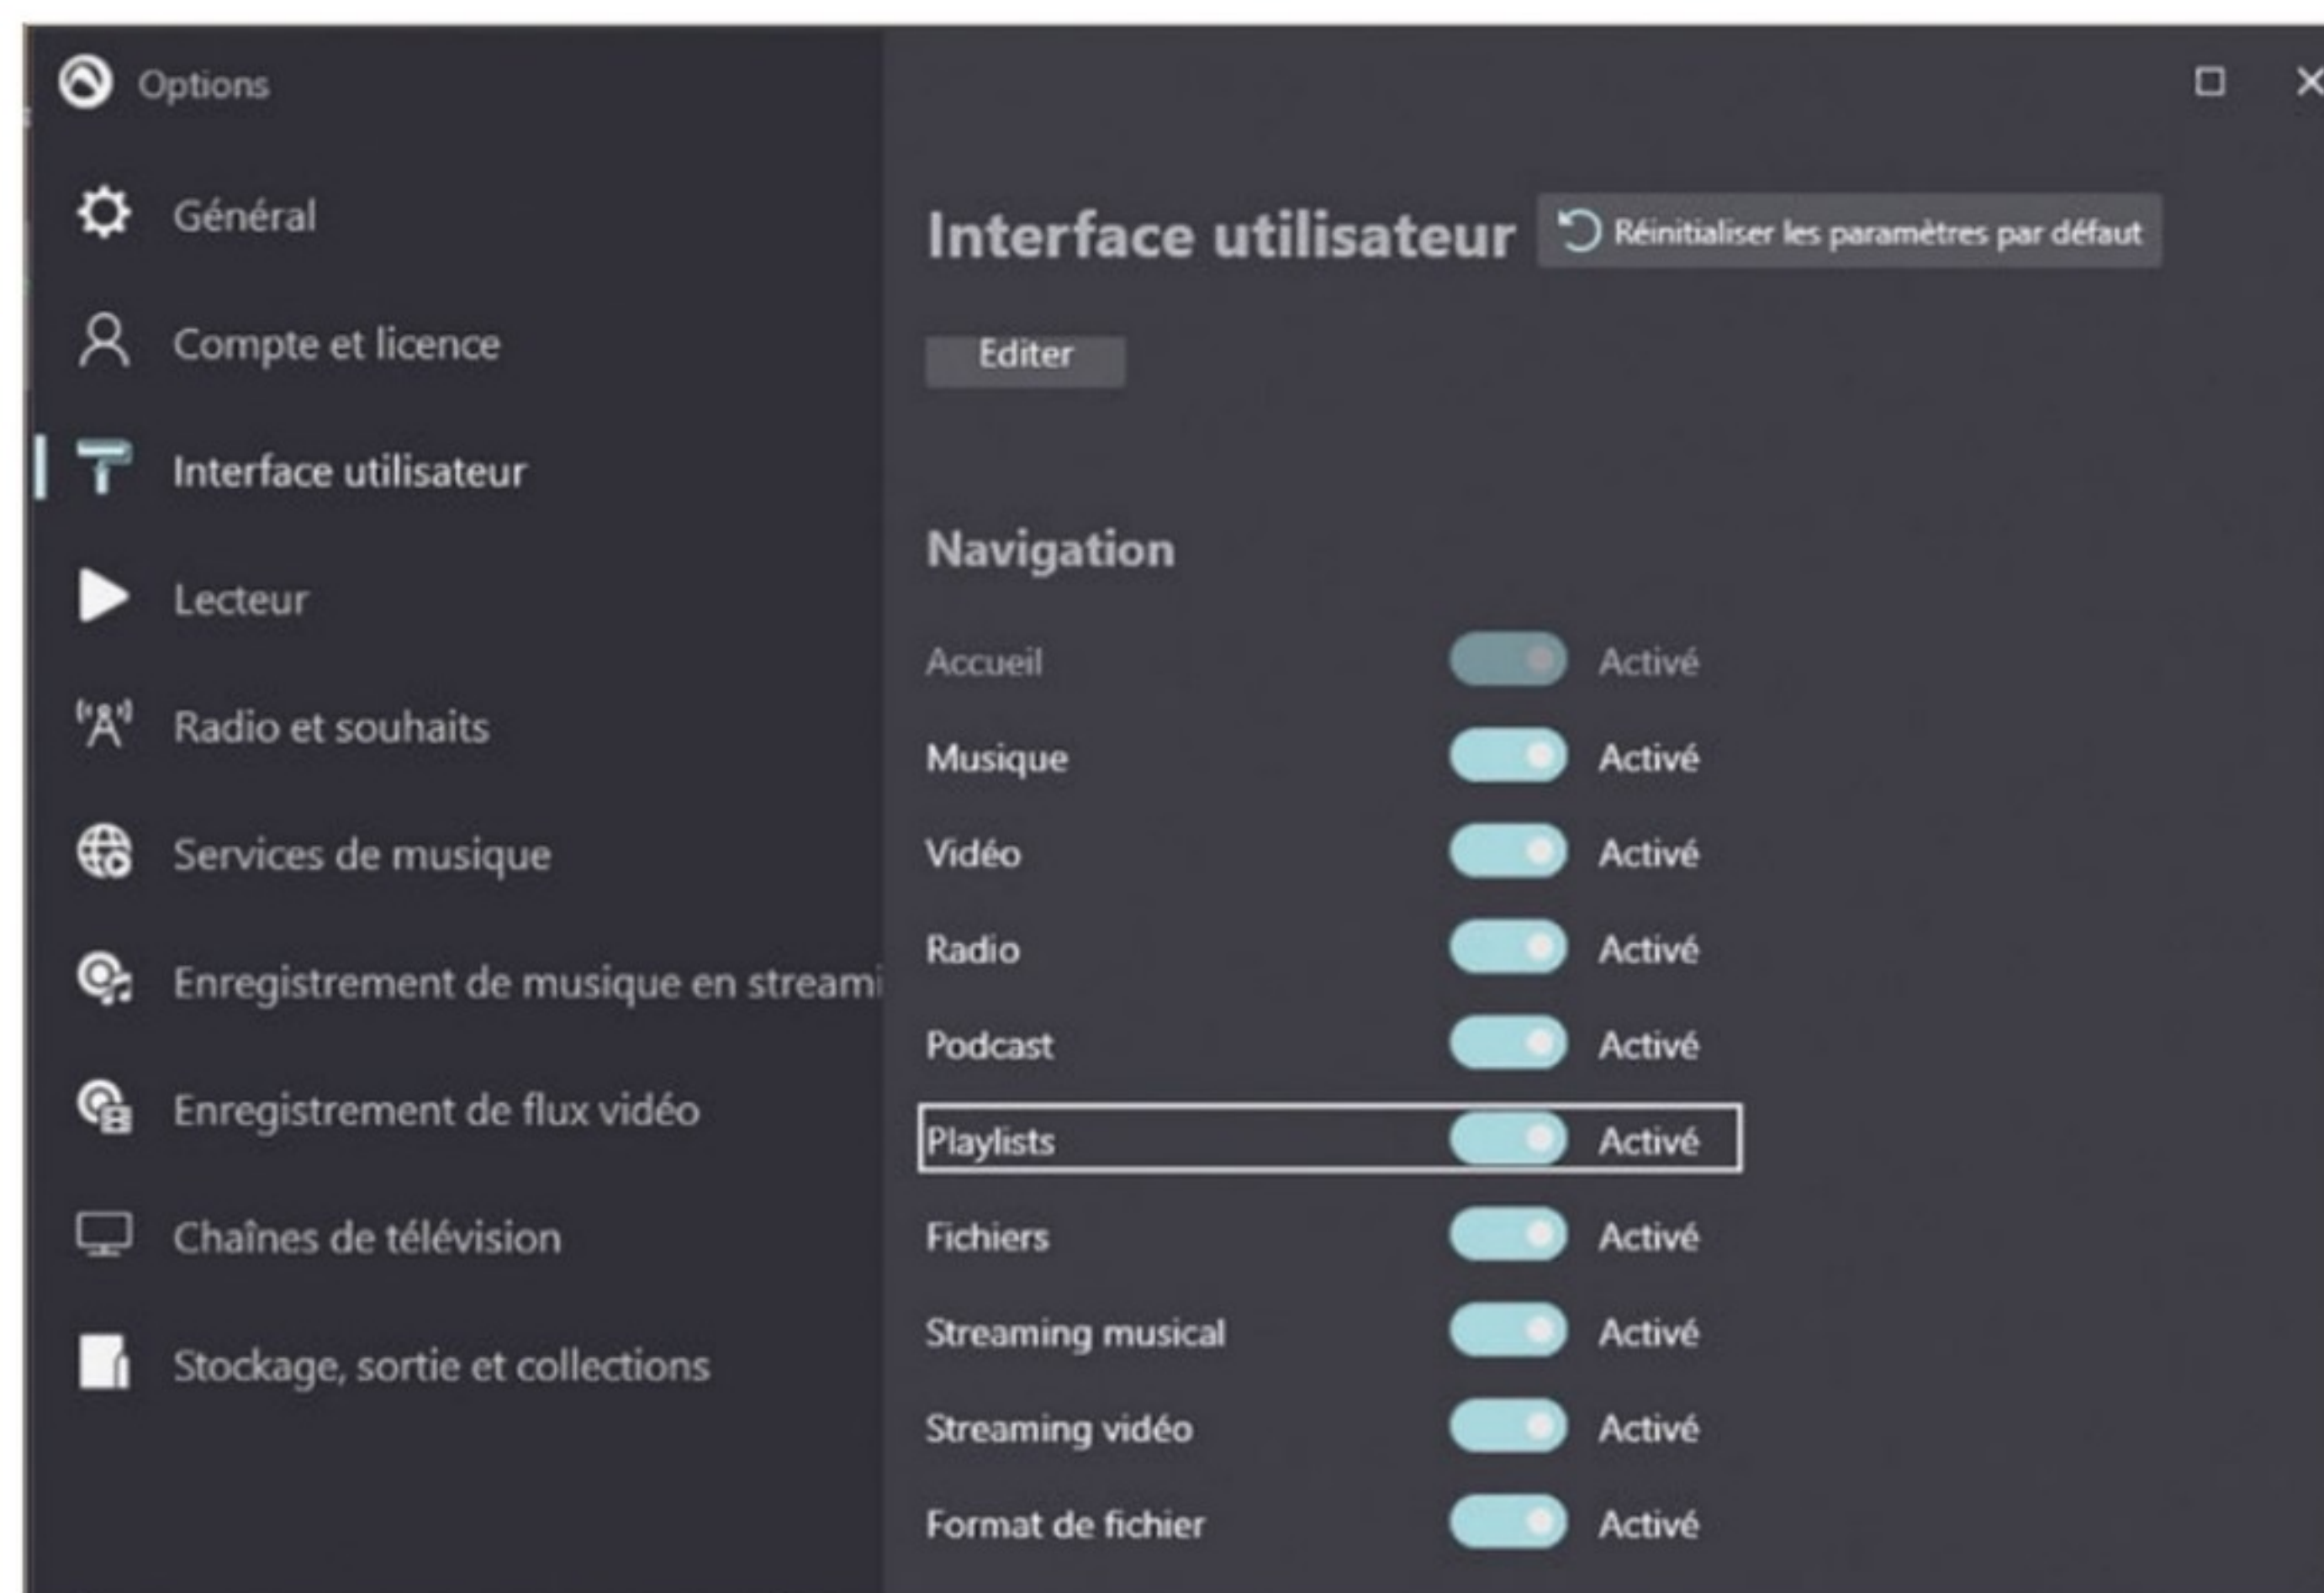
Options

Général

Compte et licence

Interface utilisateur

Lecteur

Radio et souhaits

Services de musique

Enregistrement de musique en streami

Enregistrement de flux vidéo

Chaînes de télévision

Stockage, sortie et collections

Interface utilisateur

Réinitialiser les paramètres par défaut

Editer

Navigation

| | |
|---|---|
| Accueil | Activé |
| Musique | Activé |
| Vidéo | Activé |
| Radio | Activé |
| Podcast | Activé |
| Playlists | Activé |
| Fichiers | Activé |
| Streaming musical | Activé |
| Streaming vidéo | Activé |
| Format de fichier | Activé |